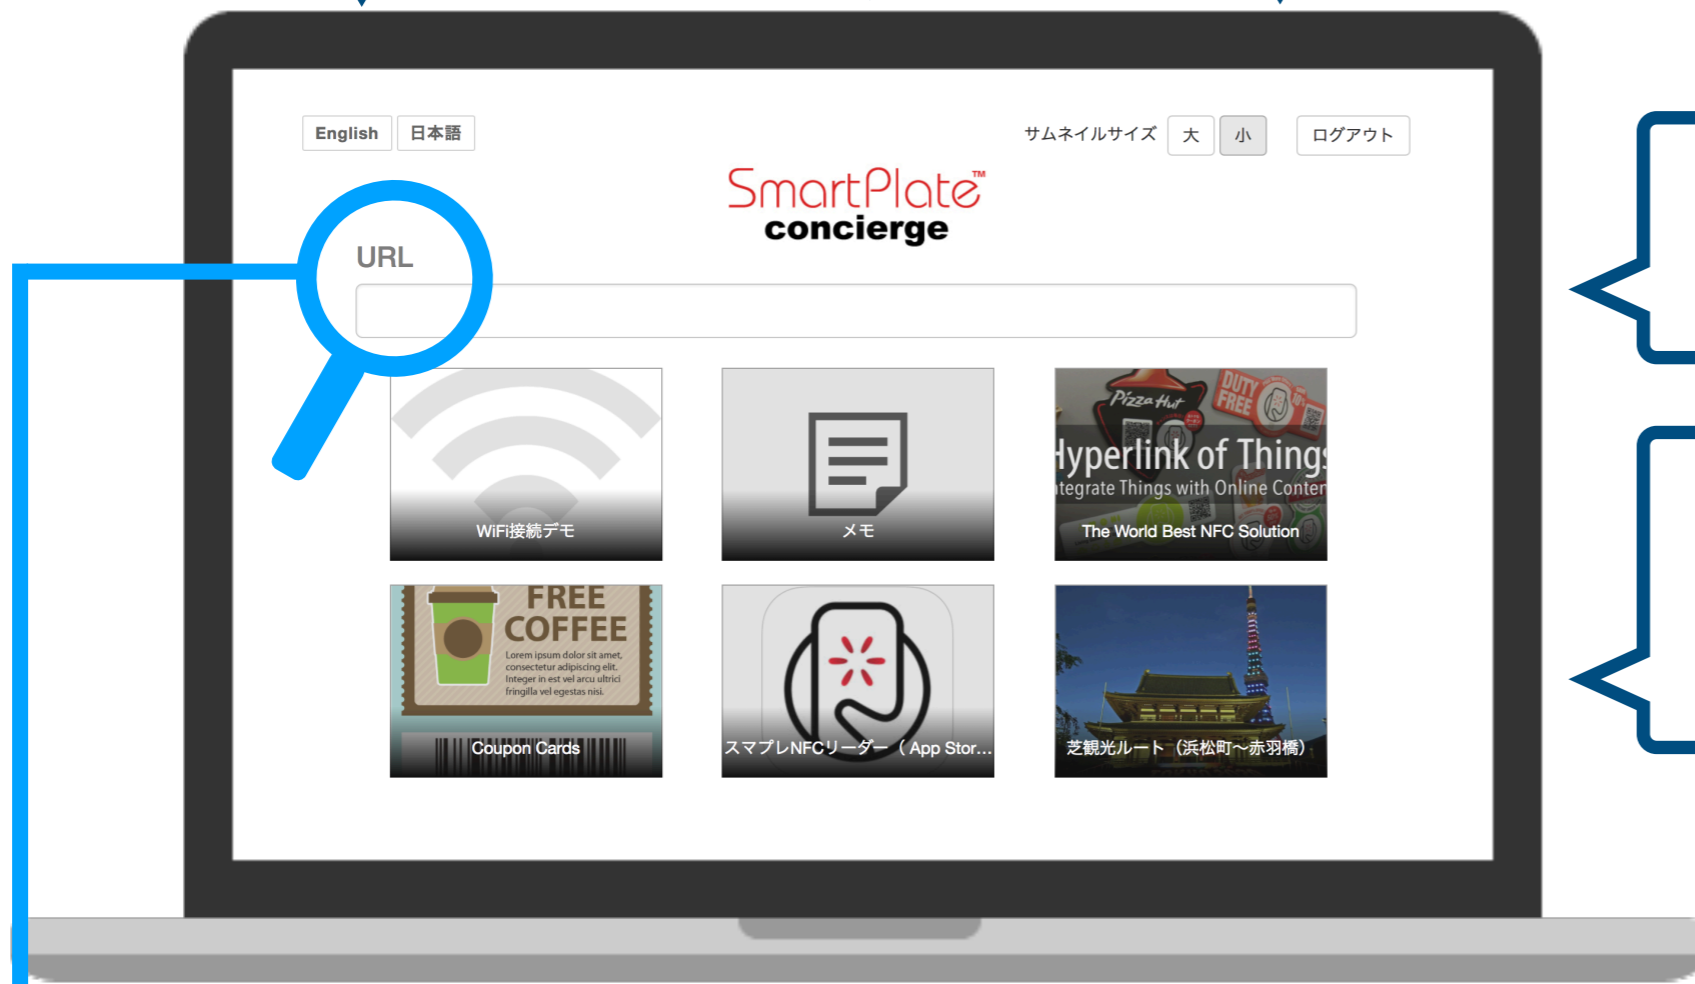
English 日本語

サムネイルサイズ 大 小 ログアウト

SmartPlate™
concierge

URL

WiFi接続デモ

メモ

Pizza Hut
DUTY FREE
Hyperlink of Things
ntegrate Things with Online Conten
The World Best NFC Solution

FREE COFFEE
Lorem ipsum dolor sit amet, consectetur adipiscing elit. Integer in est vel arcu ultrici fringilla vel egestas nisi.
Coupon Cards

スマプレNFCリーダー（App Stor...

芝観光ルート（浜松町〜赤羽橋）